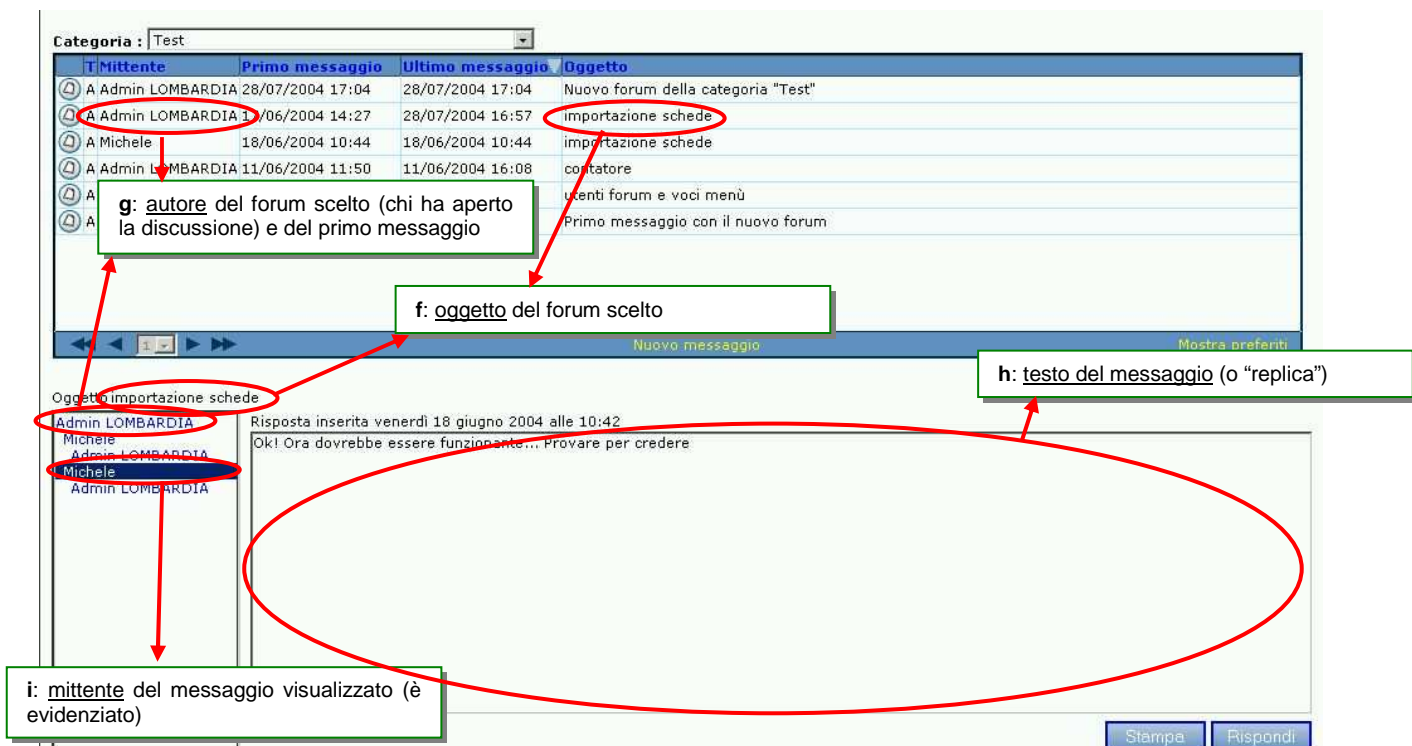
Categoria : Test

| T | Mittente | Primo messaggio | Ultimo messaggio | Oggetto |
|---|---|---|---|---|
| A | Admin LOMBARDIA | 28/07/2004 17:04 | 28/07/2004 17:04 | Nuovo forum della categoria "Test" |
| A | Admin LOMBARDIA | 1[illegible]/06/2004 14:27 | 28/07/2004 16:57 | importazione schede |
| A | Michele | 18/06/2004 10:44 | 18/06/2004 10:44 | importazione schede |
| A | Admin LOMBARDIA | 11/06/2004 11:50 | 11/06/2004 16:08 | contatore |
| A | | | | utenti forum e voci menù |
| A | | | | Primo messaggio con il nuovo forum |

g: autore del forum scelto (chi ha aperto la discussione) e del primo messaggio

f: oggetto del forum scelto

1

Nuovo messaggio

Mostra preferiti

h: testo del messaggio (o "replica")

Oggetto importazione schede

Admin LOMBARDIA
Michele
Admin LOMBARDIA
Michele
Admin LOMBARDIA

Risposta inserita venerdì 18 giugno 2004 alle 10:42

Ok! Ora dovrebbe essere funzionante... Provare per credere

i: mittente del messaggio visualizzato (è evidenziato)

Stampa Rispondi